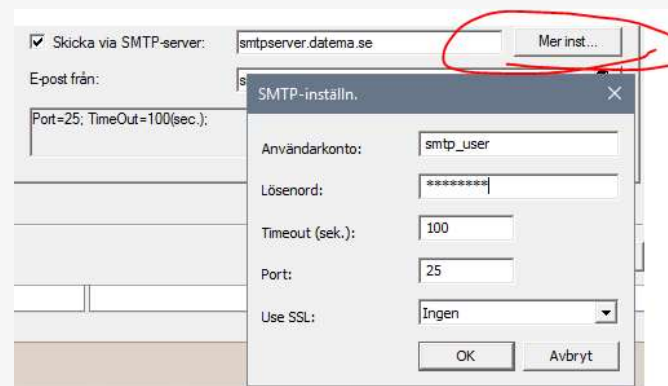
Skicka via SMTP-server: smtpserver.datema.se Mer inst...

E-post från: s

Port=25; TimeOut=100(sec.);

SMTP-inställn.

Användarkonto: smtp_user

Lösenord: ********

Timeout (sek.): 100

Port: 25

Use SSL: Ingen

OK Avbryt